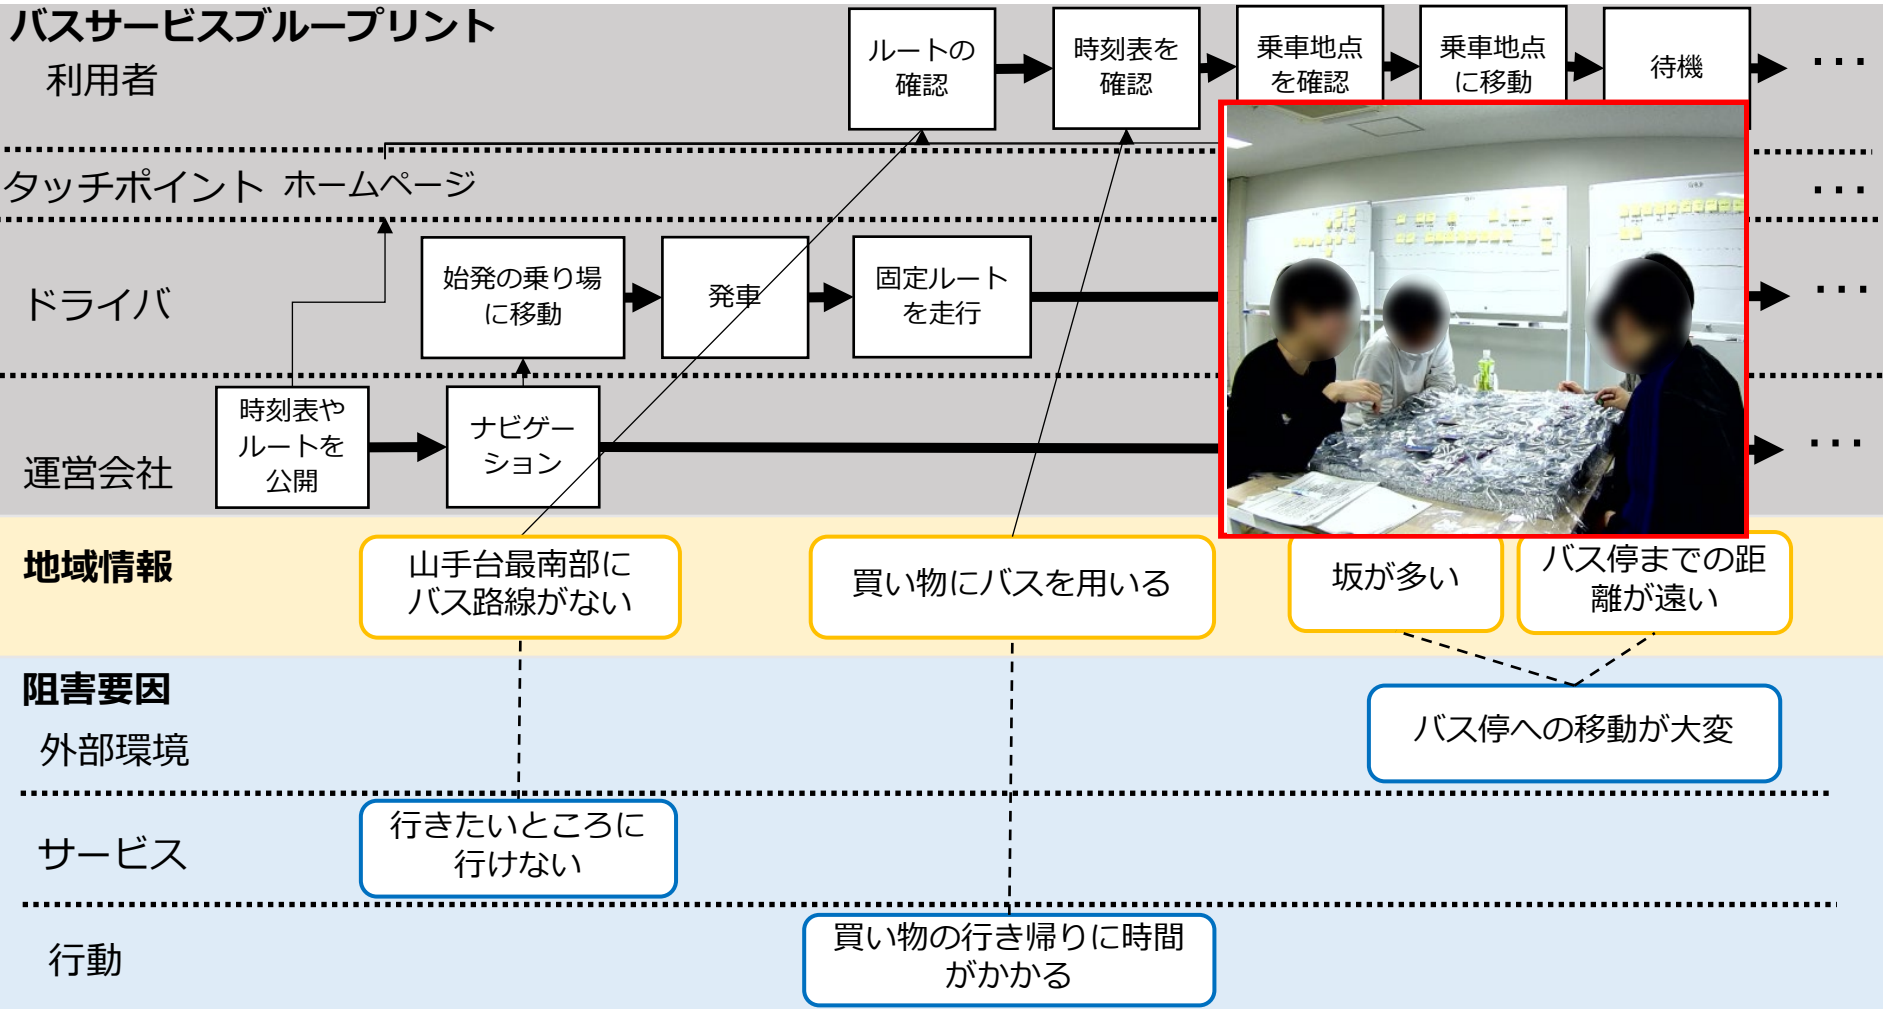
バスサービスブループリント

利用者

ルートの確認

時刻表を確認

乗車地点を確認

乗車地点に移動

待機

・・・

タッチポイント ホームページ

・・・

ドライバ

始発の乗り場に移動

発車

固定ルートを走行

・・・

運営会社

時刻表やルートを公開

ナビゲーション

・・・

地域情報

山手台最南部にバス路線がない

買い物にバスを用いる

坂が多い

バス停までの距離が遠い

阻害要因

外部環境

バス停への移動が大変

サービス

行きたいところに行けない

行動

買い物の行き帰りに時間がかかる